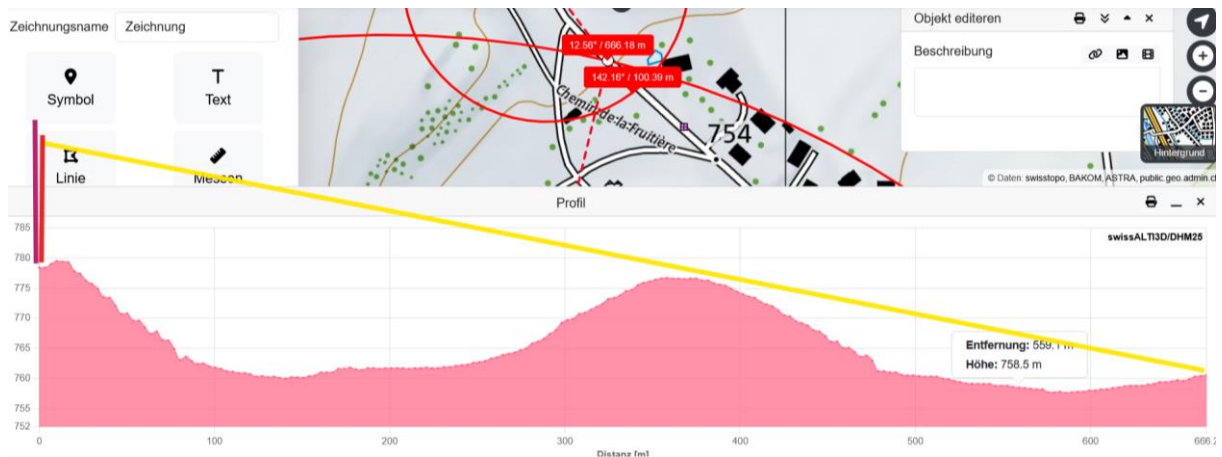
Zeichnungsname Zeichnung

Symbol

Text

Linie

Messen

12.56° / 666.18 m

142.16° / 100.39 m

Chemin-de-la-Fruitière

754

Objekt editeren

Beschreibung

Hintergrund

© Daten: swisstopo, BAKOM, ASTRA, public.geo.admin.ch

Profil

swissALTI3D/DHM25

785
780
775
770
765
760
755
752

Entfernung: 559.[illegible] m
Höhe: 758.5 m

0
100
200
300
400
500
600
666.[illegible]

Distanz [m]